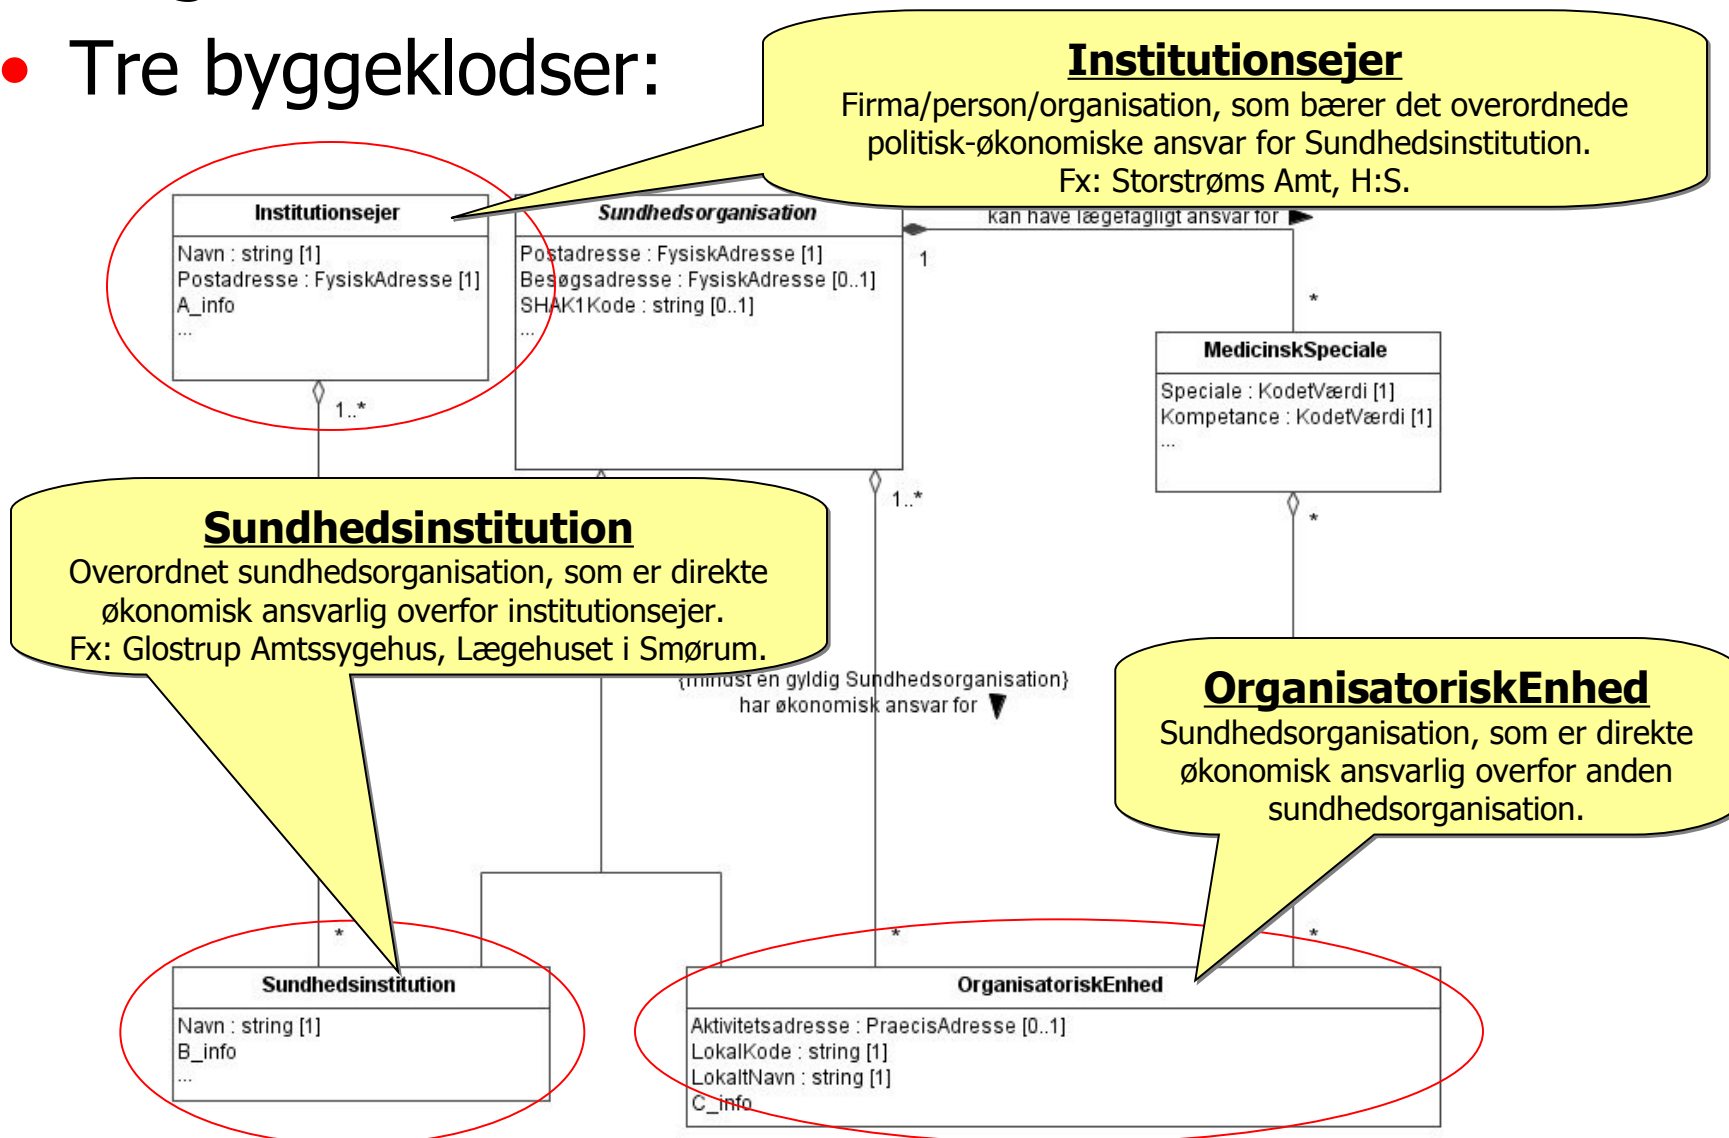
• Tre byggeklodser:

**Institutionsejer**
Firma/person/organisation, som bærer det overordnede politisk-økonomiske ansvar for Sundhedsinstitution.
Fx: Storstrøms Amt, H:S.

Institutionsejer
Navn : string [1]
Postadresse : FysiskAdresse [1]
A_info
...

Sundhedsorganisation
Postadresse : FysiskAdresse [1]
Besøgsadresse : FysiskAdresse [0..1]
SHAK1Kode : string [0..1]
...

kan have lægefagligt ansvar for
1
*

MedicinskSpeciale
Speciale : KodetVærdi [1]
Kompetance : KodetVærdi [1]
...

1..*
1..*
*

**Sundhedsinstitution**
Overordnet sundhedsorganisation, som er direkte økonomisk ansvarlig overfor institutionsejer.
Fx: Glostrup Amtssygehus, Lægehuset i Smørum.

{mindst en gyldig Sundhedsorganisation}
har økonomisk ansvar for

**OrganisatoriskEnhed**
Sundhedsorganisation, som er direkte økonomisk ansvarlig overfor anden sundhedsorganisation.

*
*
*

Sundhedsinstitution
Navn : string [1]
B_info
...

OrganisatoriskEnhed
Aktivitetsadresse : PraecisAdresse [0..1]
LokalKode : string [1]
LokaltNavn : string [1]
C_info